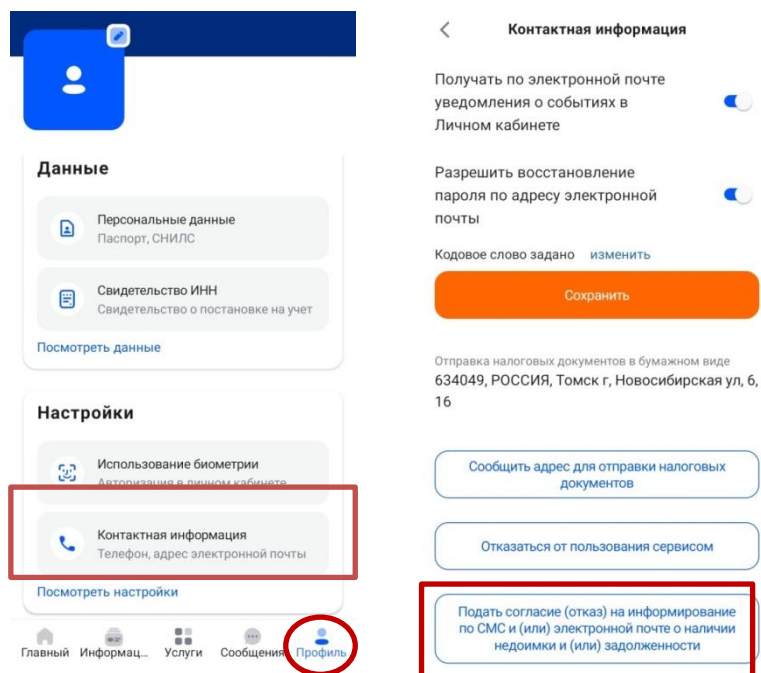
Данные

Персональные данные
Паспорт, СНИЛС

Свидетельство ИНН
Свидетельство о постановке на учет

Посмотреть данные

Настройки

Использование биометрии
Авторизация в личном кабинете

Контактная информация
Телефон, адрес электронной почты

Посмотреть настройки

Главный Информац... Услуги Сообщения Профиль

Контактная информация

Получать по электронной почте уведомления о событиях в Личном кабинете

Разрешить восстановление пароля по адресу электронной почты

Кодовое слово задано изменить

Сохранить

Отправка налоговых документов в бумажном виде
634049, РОССИЯ, Томск г, Новосибирская ул, 6, 16

Сообщить адрес для отправки налоговых документов

Отказаться от пользования сервисом

Подать согласие (отказ) на информирование по СМС и (или) электронной почте о наличии недоимки и (или) задолженности